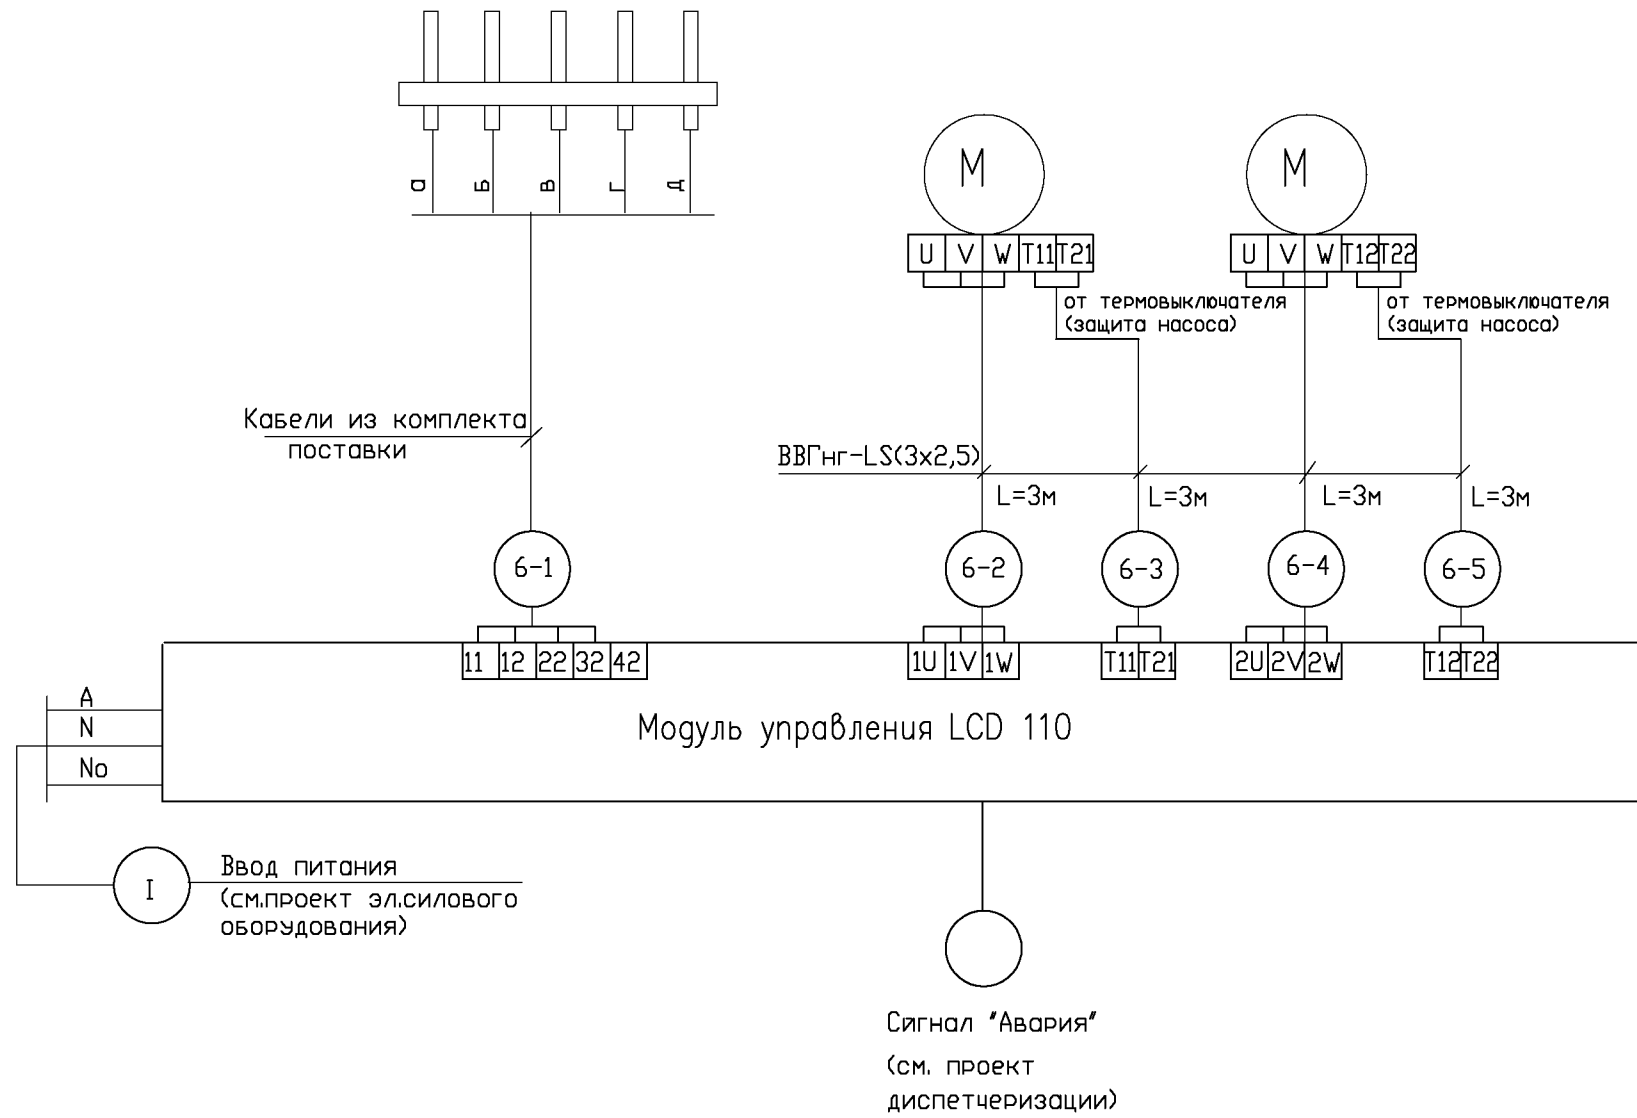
а б в г д

M

U V W T11 T21

от термовыключателя (защита насоса)

M

U V W T12 T22

от термовыключателя (защита насоса)

Кабели из комплекта поставки

ВВГнг-LS(3х2,5)

L=3м L=3м L=3м L=3м

6-1

6-2

6-3

6-4

6-5

11 12 22 32 42

1U 1V 1W

T11 T21

2U 2V 2W

T12 T22

A
N
No

Модуль управления LCD 110

I

Ввод питания
(см.проект эл.силового оборудования)

Сигнал "Авария"
(см. проект диспетчеризации)